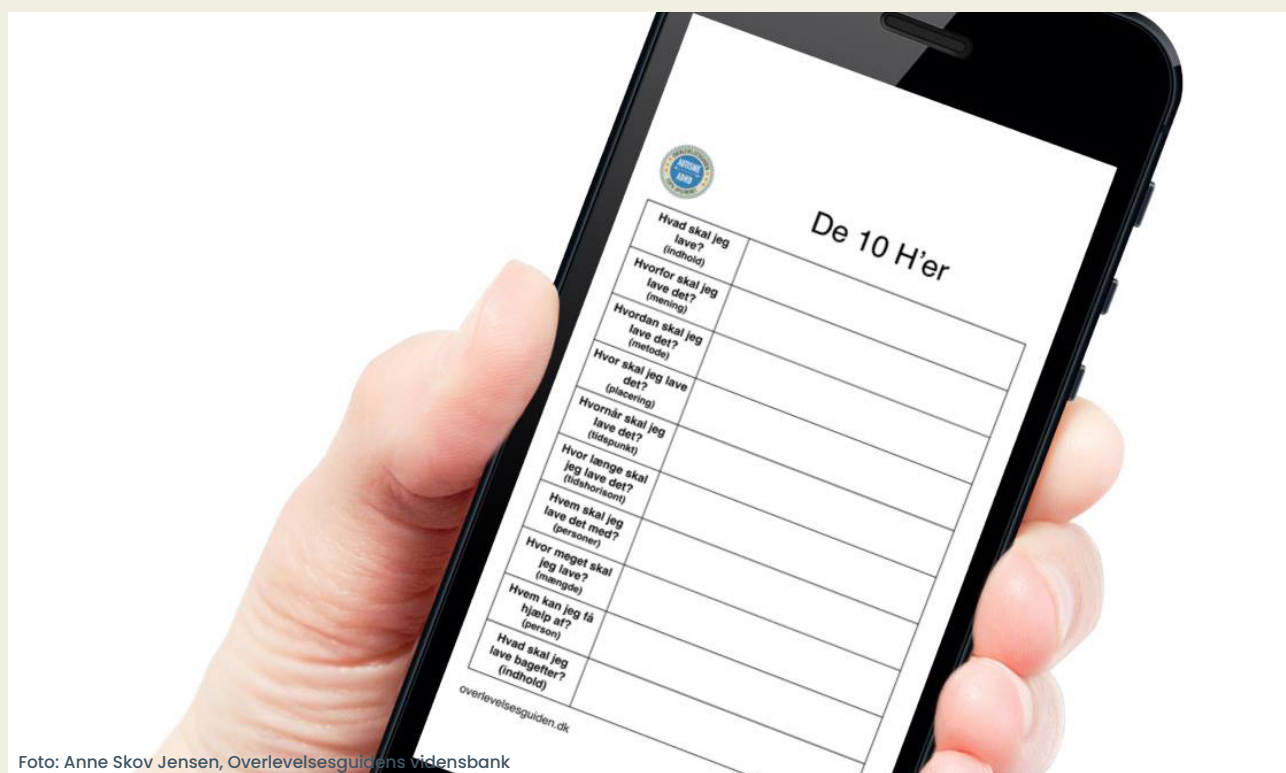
AUTISME ABRO

De 10 H'er

| | |
|---|---|
| Hvad skal jeg lave? (indhold) | |
| Hvorfor skal jeg lave det? (mening) | |
| Hvordan skal jeg lave det? (metode) | |
| Hvor skal jeg lave det? (placering) | |
| Hvornår skal jeg lave det? (tidspunkt) | |
| Hvor længe skal jeg lave det? (tidshorisont) | |
| Hvem skal jeg lave det med? (personer) | |
| Hvor meget skal jeg lave? (mængde) | |
| Hvem kan jeg få hjælp af? (person) | |
| Hvad skal jeg lave bagefter? (indhold) | |

overlevelsesguiden.dk

Foto: Anne Skov Jensen, Overlevelsesguidens vidensbank